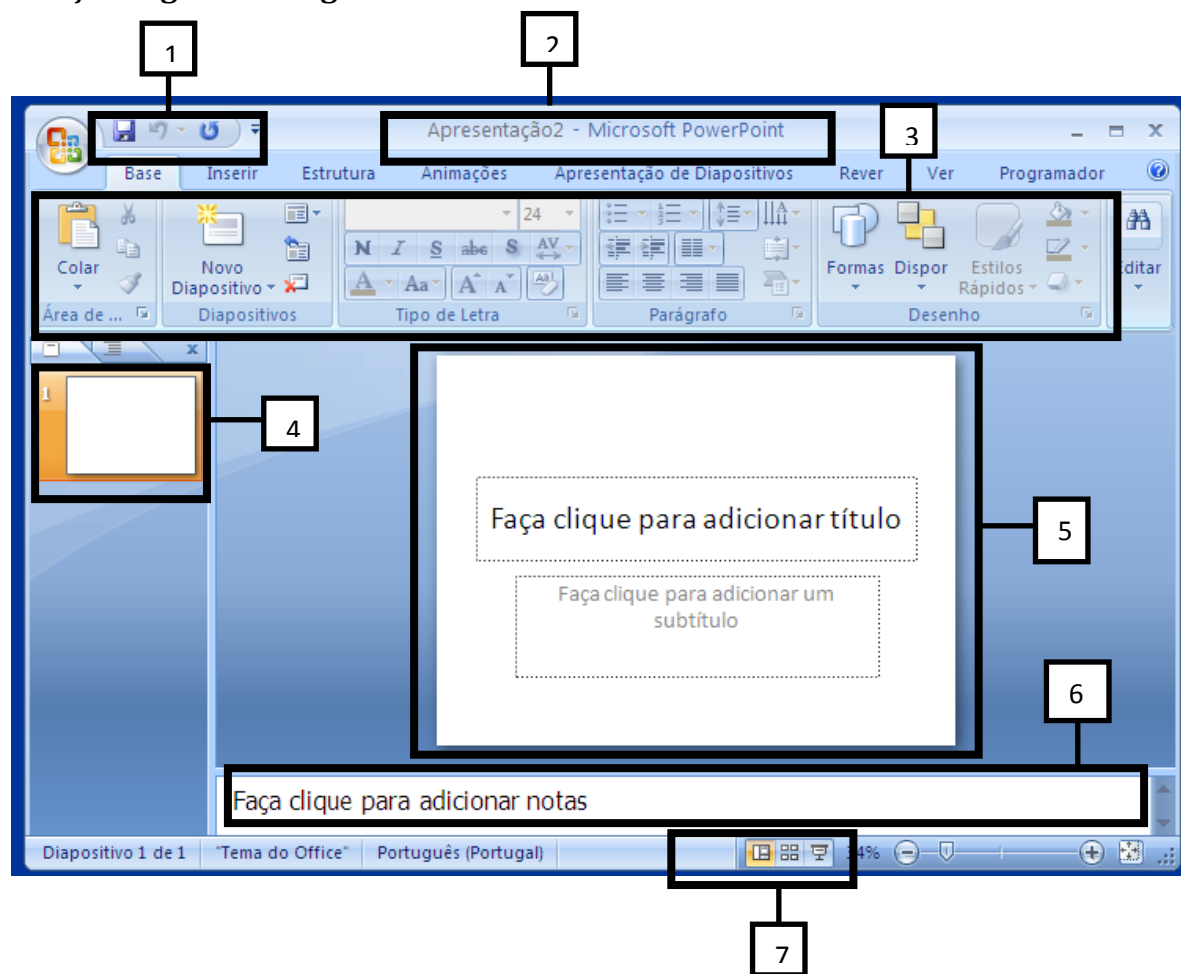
1

2

Apresentação2 - Microsoft PowerPoint

3

Base Inserir Estrutura Animações Apresentação de Diapositivos Rever Ver Programador

Colar
Área de ...

Novo Diapositivo
Diapositivos

24
N I S abc S AV
A Aa A A
Tipo de Letra

Parágrafo

Formas Dispor Estilos Rápidos
Desenho

Editar

4

1

Faça clique para adicionar título

Faça clique para adicionar um subtítulo

5

6

Faça clique para adicionar notas

Diapositivo 1 de 1 "Tema do Office" Português (Portugal) 34%

7